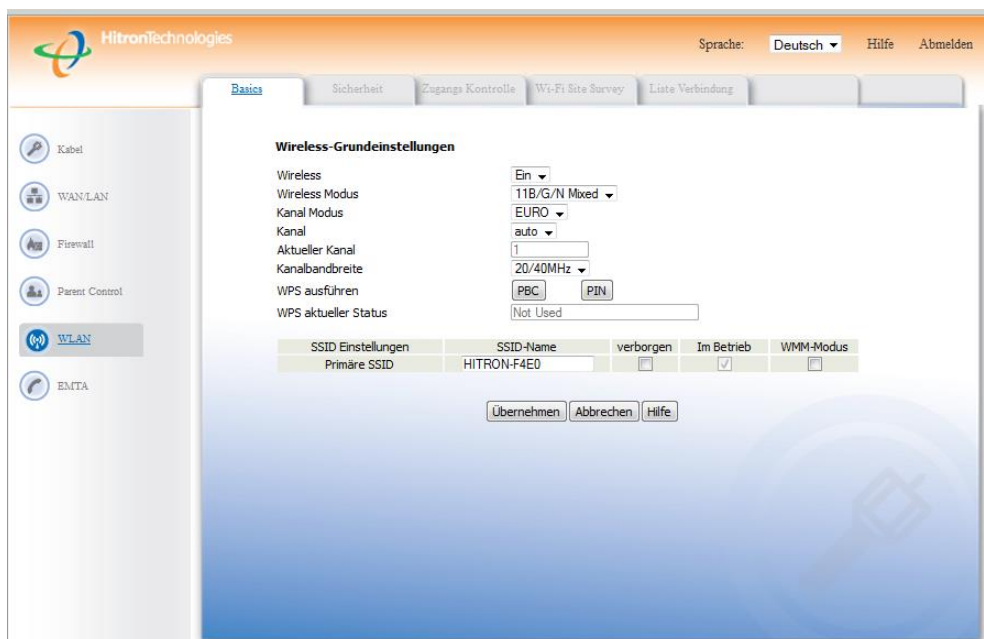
HitronTechnologies

Sprache: Deutsch Hilfe Abmelden

Basics | Sicherheit | Zugangs Kontrolle | Wi-Fi Site Survey | Liste Verbindung

Kabel
WAN/LAN
Firewall
Parent Control
WLAN
EMTA

Wireless-Grundeinstellungen

Wireless: Ein
Wireless Modus: 11B/G/N Mixed
Kanal Modus: EURO
Kanal: auto
Aktueller Kanal: 1
Kanalbandbreite: 20/40MHz
WPS ausführen: PBC PIN
WPS aktueller Status: Not Used

| SSID Einstellungen | SSID-Name | verborgen | Im Betrieb | WMM-Modus |
|---|---|---|---|---|
| Primäre SSID | HITRON-F4E0 | | | |

Übernehmen Abbrechen Hilfe